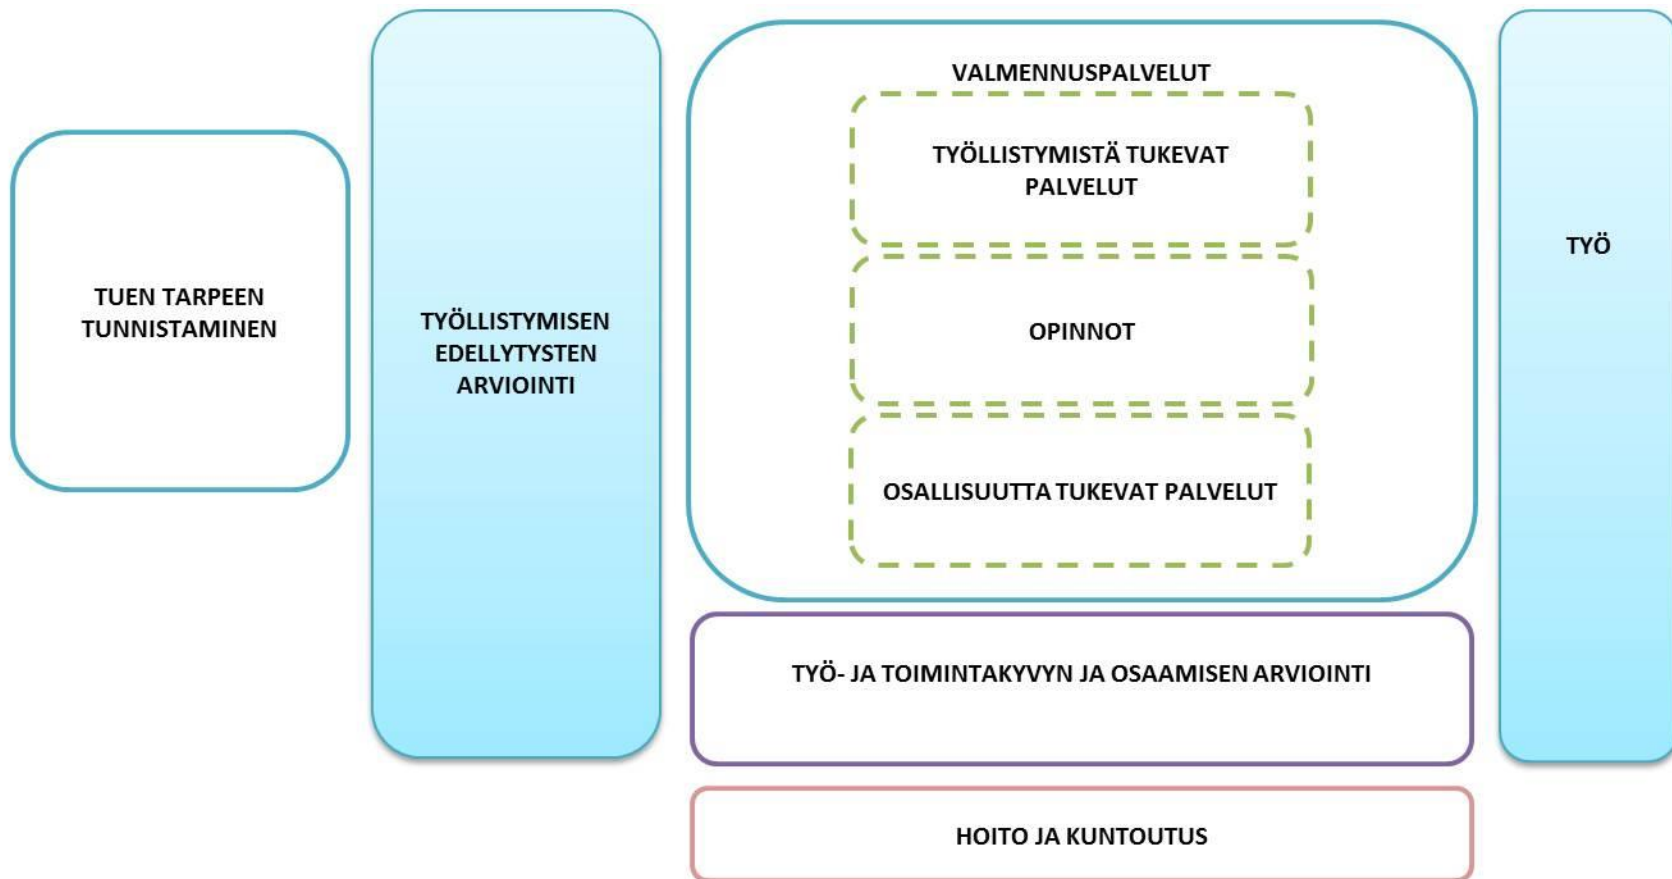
TUEN TARPEEN TUNNISTAMINEN

TYÖLLISTYMISEN EDELLYTYSTEN ARVIOINTI

VALMENNUSPALVELUT

TYÖLLISTYMISTÄ TUKEVAT PALVELUT

OPINNOT

OSALLISUUTTA TUKEVAT PALVELUT

TYÖ- JA TOIMINTAKYVYN JA OSAAMISEN ARVIOINTI

HOITO JA KUNTOUTUS

TYÖ